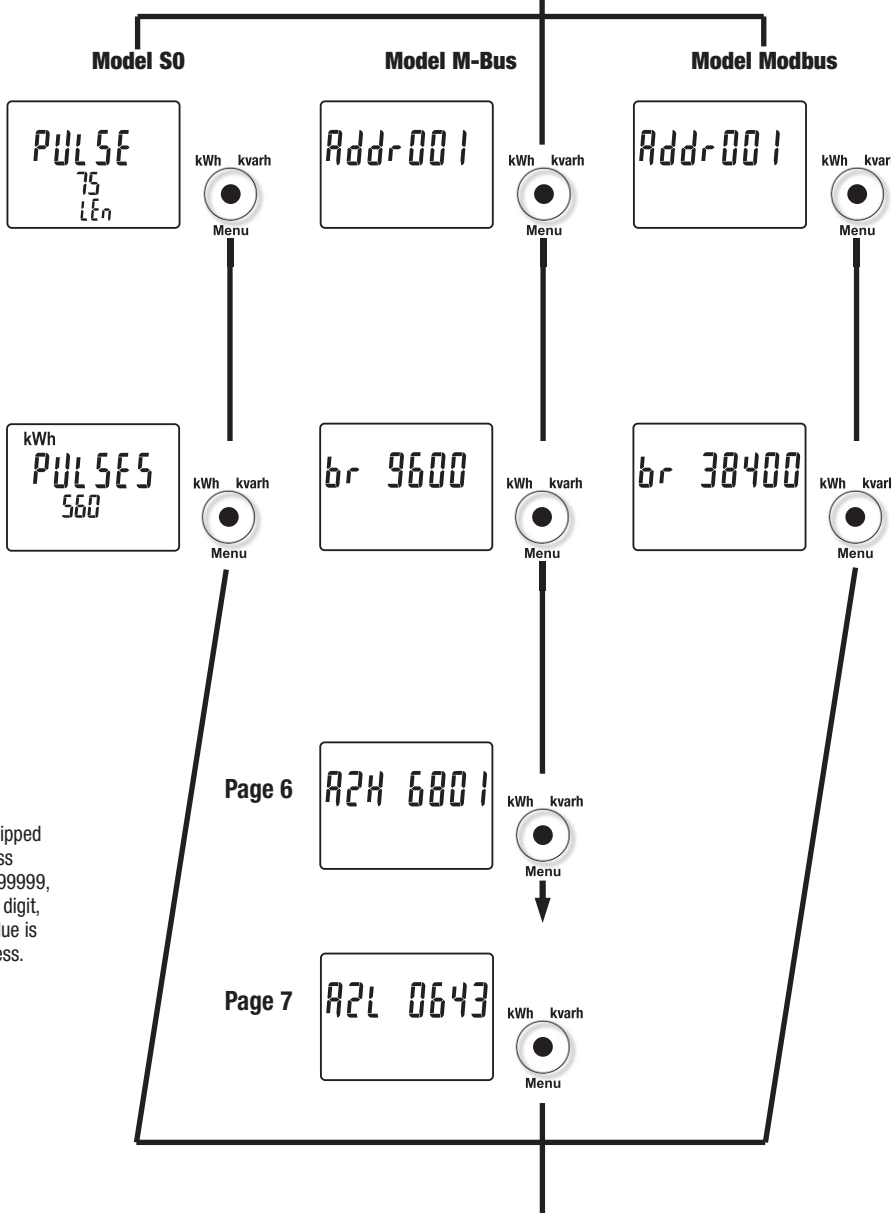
Model S0

Model M-Bus

Model Modbus

PULSE 75 LEn

kWh kvarh Menu

Addr001

kWh kvarh Menu

Addr001

kWh kvar Menu

kWh PULSES 560

kWh kvarh Menu

br 9600

kWh kvarh Menu

br 38400

kWh kvarl Menu

Page 6

A2H 6801

kWh kvarh Menu

ipped ss 99999, digit, ue is ess.

Page 7

A2L 0643

kWh kvarh Menu